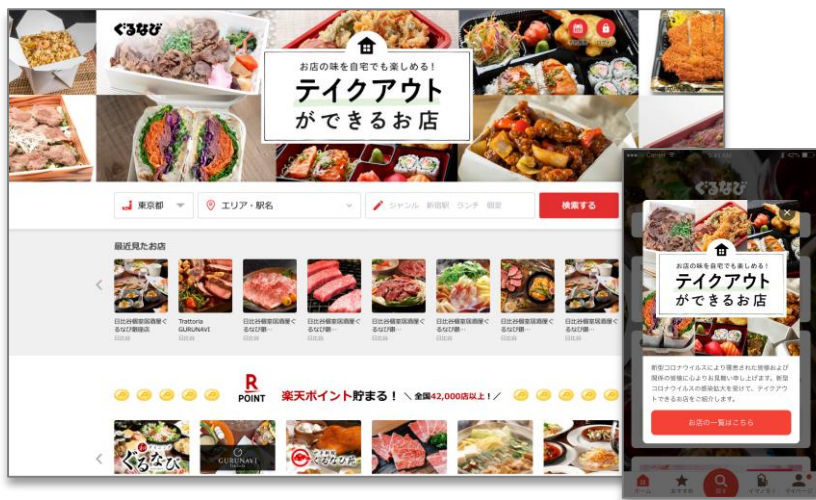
ぐるなび

お店の味を自宅でも楽しめる！
テイクアウト
ができるお店

東京都
エリア・駅名
ジャンル 新宿駅 ランチ 個室
検索する

最近見たお店

日比谷個室居酒屋ぐるなび御膳店
Trattoria GURUNAVI
日比谷個室居酒屋ぐるなび御
日比谷個室居酒屋ぐるなび御
日比谷個室居酒屋ぐるなび御
日比谷個室居酒屋ぐるなび御
日比谷個室居酒屋ぐるなび御
日比谷個室居酒屋ぐるなび御

R POINT
楽天ポイント貯まる！ ＼全国42,000店以上！／

ぐるなび
GURUNAVI
ぐるなび

ぐるなび

お店の味を自宅でも楽しめる！
テイクアウト
ができるお店

新型コロナウイルスにより被害された皆様および関係の皆様に心よりお見舞い申し上げます。新型コロナウイルスの感染拡大を受けて、テイクアウトできるお店をご紹介します。

お店の一覧はこちら